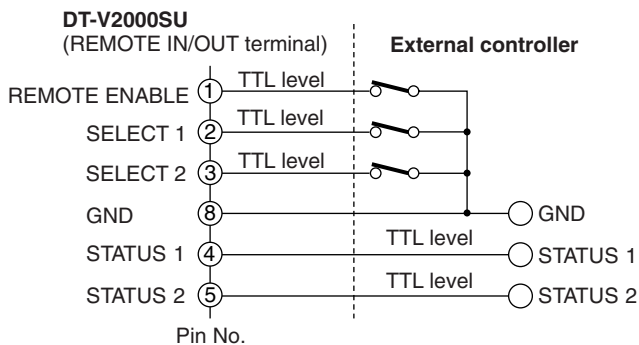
DT-V2000SU
(REMOTE IN/OUT terminal)

External controller

REMOTE ENABLE ① TTL level
SELECT 1 ② TTL level
SELECT 2 ③ TTL level
GND ⑧ GND
STATUS 1 ④ TTL level STATUS 1
STATUS 2 ⑤ TTL level STATUS 2

Pin No.